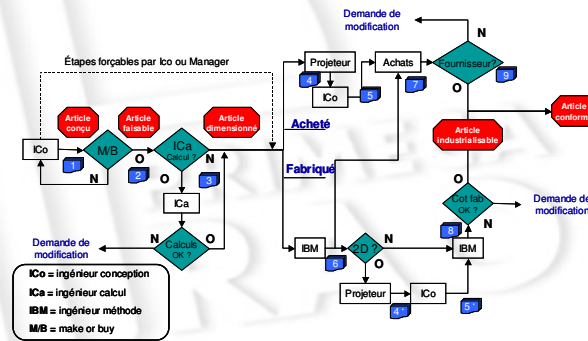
Demande de modification

N

Étapes forçables par ICo ou Manager

Projeteur

Achats

Fournisseur?

4

ICo

5

7

9

O

Article conforme

Article conçu

Article faisable

Article dimensionné

Acheté

ICo

M/B

ICa Calcul ?

N

Article industrialisable

1

2

3

N

O

Fabriqué

Cot fab OK ?

Demande de modification

ICa

8

O

Demande de modification

N

Calculs OK ?

IBM

2D ?

N

IBM

6

O

ICo = ingénieur conception

ICa = ingénieur calcul

IBM = ingénieur méthode

M/B = make or buy

Projeteur

ICo

4'

5'